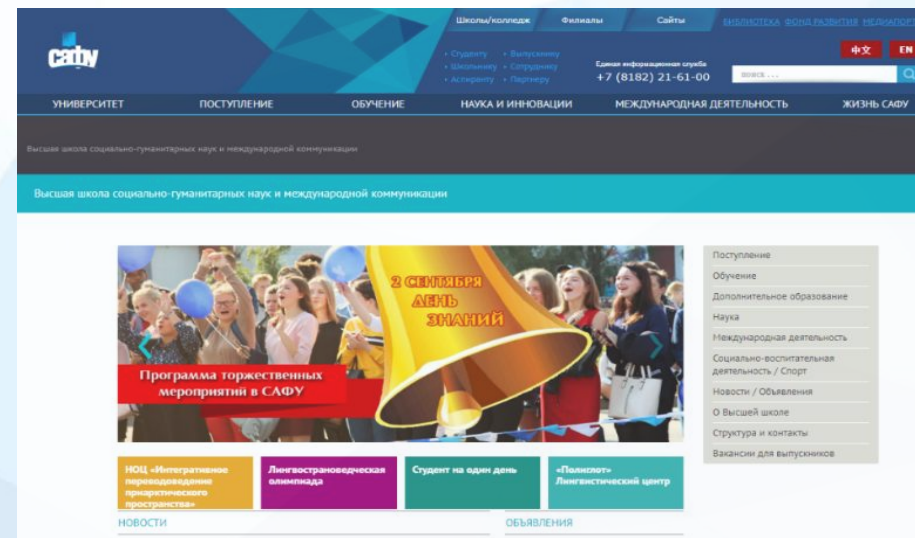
сафу

Школы/колледж Филиалы Сайты БИБЛИОТЕКА ФОНД РАЗВИТИЯ МЕДИАПОР

• Студенту • Выпускнику
• Школьнику • Сотруднику
• Аспиранту • Партнеру

Единая информационная служба
+7 (8182) 21-61-00

中文 EN

поиск...

УНИВЕРСИТЕТ ПОСТУПЛЕНИЕ ОБУЧЕНИЕ НАУКА И ИННОВАЦИИ МЕЖДУНАРОДНАЯ ДЕЯТЕЛЬНОСТЬ ЖИЗНЬ САФУ

Высшая школа социально-гуманитарных наук и международной коммуникации

Высшая школа социально-гуманитарных наук и международной коммуникации

2 СЕНТЯБРЯ ДЕНЬ ЗНАНИЙ

Программа торжественных мероприятий в САФУ

Поступление
Обучение
Дополнительное образование
Наука
Международная деятельность
Социально-воспитательная деятельность / Спорт
Новости / Объявления
О Высшей школе
Структура и контакты
Вакансии для выпускников

НОЦ «Интегративное переводоведение прикрактического пространства»

Лингвострановедческая олимпиада

Студент на один день

«Полиглот» Лингвистический центр

НОВОСТИ

ОБЪЯВЛЕНИЯ